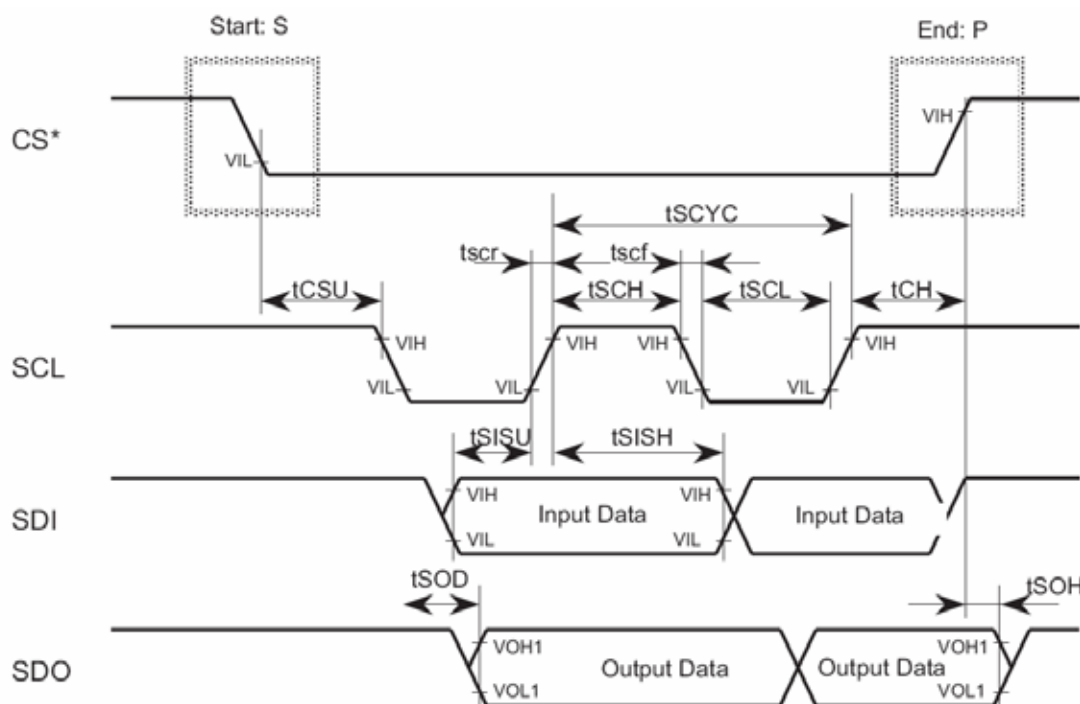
Start: S

End: P

CS*

VIH

VIL

tSCYC

tscr

tscf

tCSU

tSCH

tSCL

tCH

SCL

VIH

VIH

VIH

VIH

VIL

VIL

VIL

VIL

tSISU

tSISH

SDI

VIH

VIH

Input Data

Input Data

VIL

VIL

tSOD

tSOH

SDO

VOH1

VOH1

Output Data

Output Data

VOL1

VOL1